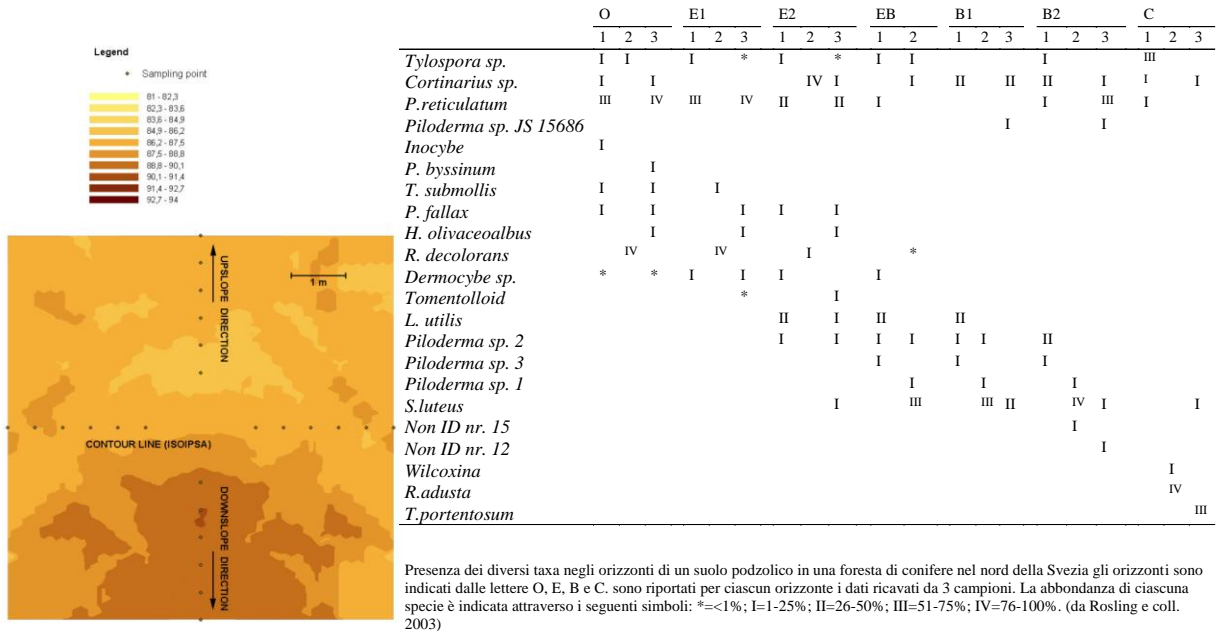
Legend

Sampling point

81 - 82,3
82,3 - 83,6
83,6 - 84,9
84,9 - 86,2
86,2 - 87,5
87,5 - 88,8
88,8 - 90,1
90,1 - 91,4
91,4 - 92,7
92,7 - 94

UPSLOPE DIRECTION

1 m

CONTOUR LINE (ISOIPSA)

DOWNSLOPE DIRECTION

| | O | | | E1 | | | E2 | | | EB | | B1 | | | B2 | | | C | | |
|---|---|---|---|---|---|---|---|---|---|---|---|---|---|---|---|---|---|---|---|---|
| | 1 | 2 | 3 | 1 | 2 | 3 | 1 | 2 | 3 | 1 | 2 | 1 | 2 | 3 | 1 | 2 | 3 | 1 | 2 | 3 |
| *Tylospora sp.* | I | I | | I | | * | I | | * | I | I | | | | I | | | III | | |
| *Cortinarius sp.* | I | | I | | | | | IV | I | | I | II | | II | II | | I | I | | I |
| *P.reticulatum* | III | | IV | III | | IV | II | | II | I | | | | | I | | III | I | | |
| *Piloderma sp. JS 15686* | | | | | | | | | | | | | | I | | | I | | | |
| *Inocybe* | I | | | | | | | | | | | | | | | | | | | |
| *P. byssinum* | | | I | | | | | | | | | | | | | | | | | |
| *T. submollis* | I | | I | | I | | | | | | | | | | | | | | | |
| *P. fallax* | I | | I | | | I | I | | I | | | | | | | | | | | |
| *H. olivaceoalbus* | | | I | | | I | | | I | | | | | | | | | | | |
| *R. decolorans* | | IV | | | IV | | | I | | | * | | | | | | | | | |
| *Dermocybe sp.* | * | | * | I | | I | I | | | I | | | | | | | | | | |
| *Tomentolloid* | | | | | | * | | | I | | | | | | | | | | | |
| *L. utilis* | | | | | | | II | | I | II | | II | | | | | | | | |
| *Piloderma sp. 2* | | | | | | | I | | I | I | I | I | I | | II | | | | | |
| *Piloderma sp. 3* | | | | | | | | | | I | | I | | | I | | | | | |
| *Piloderma sp. 1* | | | | | | | | | | | I | | I | | | I | | | | |
| *S.luteus* | | | | | | | | | I | | III | | III | II | | IV | I | | | I |
| *Non ID nr. 15* | | | | | | | | | | | | | | | | I | | | | |
| *Non ID nr. 12* | | | | | | | | | | | | | | | | | I | | | |
| *Wilcoxina* | | | | | | | | | | | | | | | | | | | I | |
| *R.adusta* | | | | | | | | | | | | | | | | | | | IV | |
| *T.portentosum* | | | | | | | | | | | | | | | | | | | | III |

Presenza dei diversi taxa negli orizzonti di un suolo podzolico in una foresta di conifere nel nord della Svezia gli orizzonti sono indicati dalle lettere O, E, B e C. sono riportati per ciascun orizzonte i dati ricavati da 3 campioni. La abbondanza di ciascuna specie è indicata attraverso i seguenti simboli: *=<1%; I=1-25%; II=26-50%; III=51-75%; IV=76-100%. (da Rosling e coll. 2003)